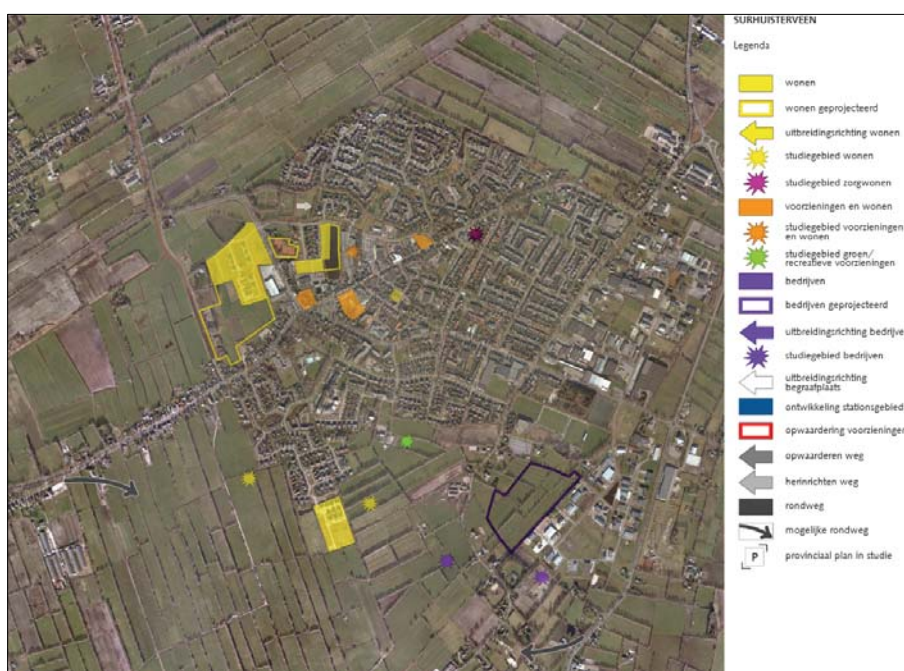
SURHUISTERVEEN

Legenda

wonen

wonen geprojecteerd

uitbreidingsrichting wonen

studiegebied wonen

studiegebied zorgwonen

voorzieningen en wonen

studiegebied voorzieningen en wonen

studiegebied groen/ recreatieve voorzieningen

bedrijven

bedrijven geprojecteerd

uitbreidingsrichting bedrijve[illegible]

studiegebied bedrijven

uitbreidingsrichting begraafplaats

ontwikkeling stationsgebied

opwaardering voorzieninger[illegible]

opwaarderen weg

herinrichten weg

rondweg

mogelijke rondweg

P

provinciaal plan in studie